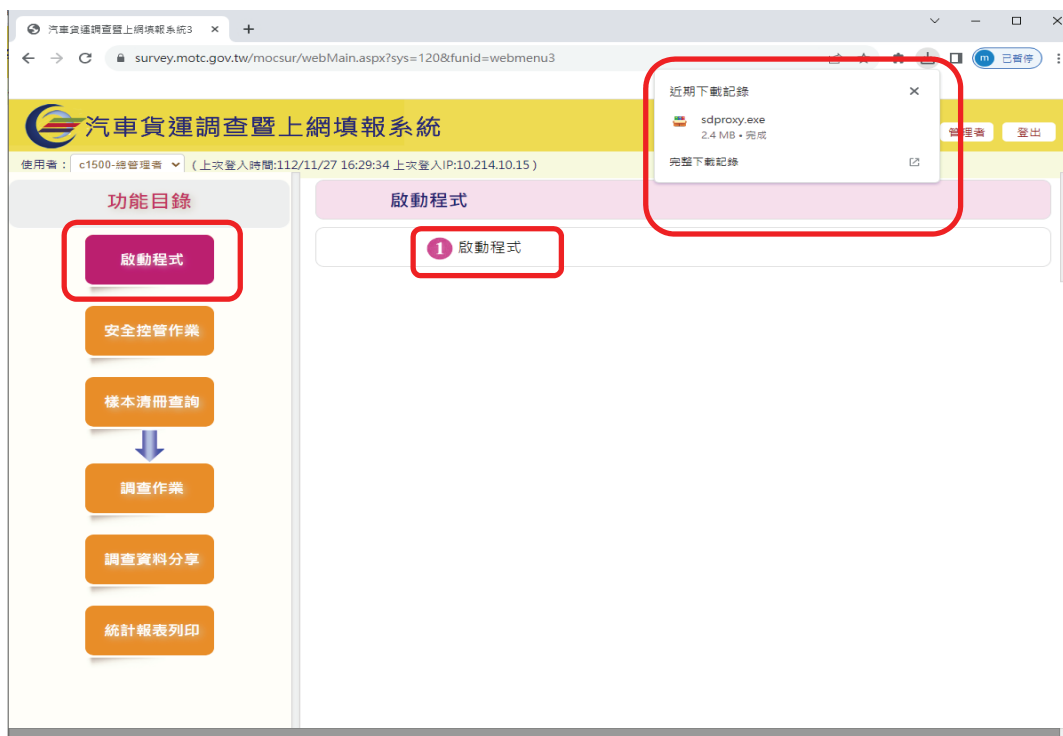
汽車貨運調查暨上網填報系統3 ×

survey.motc.gov.tw/mocsur/webMain.aspx?sys=120&funid=webmenu3

m 已暫停

近期下載記錄 ×

sdproxy.exe
2.4 MB • 完成

完整下載記錄

汽車貨運調查暨上網填報系統

管理者 登出

使用者：c1500-總管理者 （上次登入時間:112/11/27 16:29:34 上次登入IP:10.214.10.15）

功能目錄

啟動程式

1 啟動程式

啟動程式

安全控管作業

樣本清冊查詢

調查作業

調查資料分享

統計報表列印